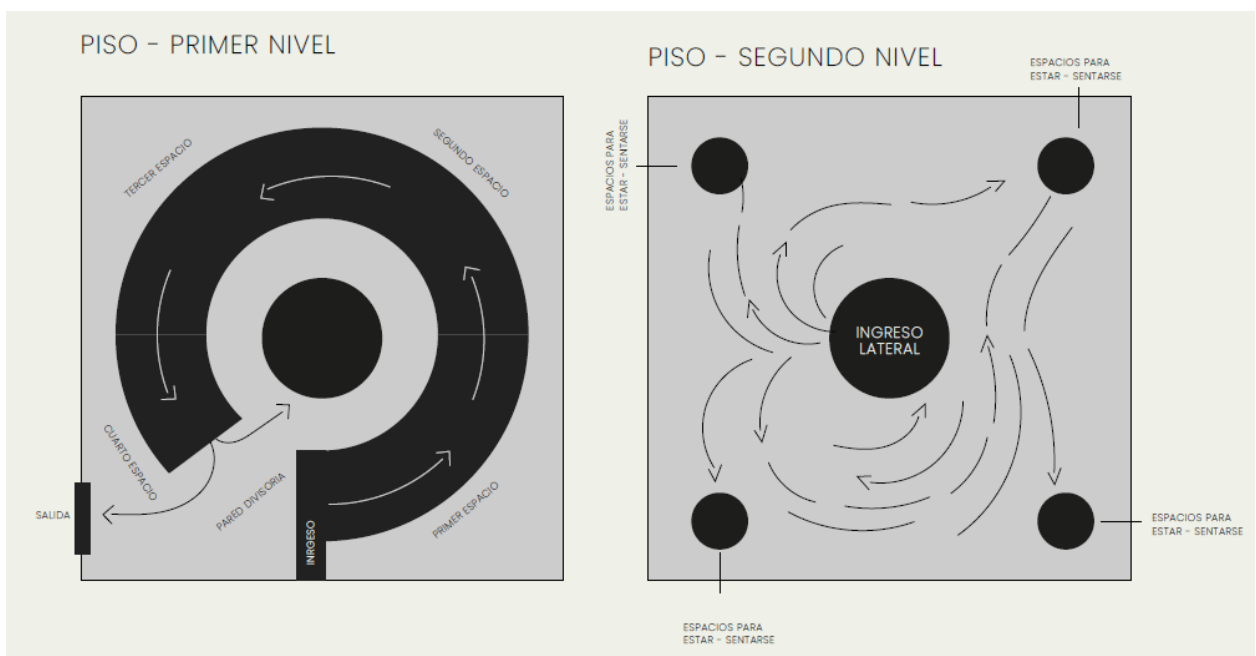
PISO - PRIMER NIVEL

TERCER ESPACIO

SEGUNDO ESPACIO

CUARTO ESPACIO

SALIDA

PARED DIVISORIA

INRGESO

PRIMER ESPACIO

PISO - SEGUNDO NIVEL

ESPACIOS PARA ESTAR - SENTARSE

ESPACIOS PARA ESTAR - SENTARSE

INGRESO LATERAL

ESPACIOS PARA ESTAR - SENTARSE

ESPACIOS PARA ESTAR - SENTARSE